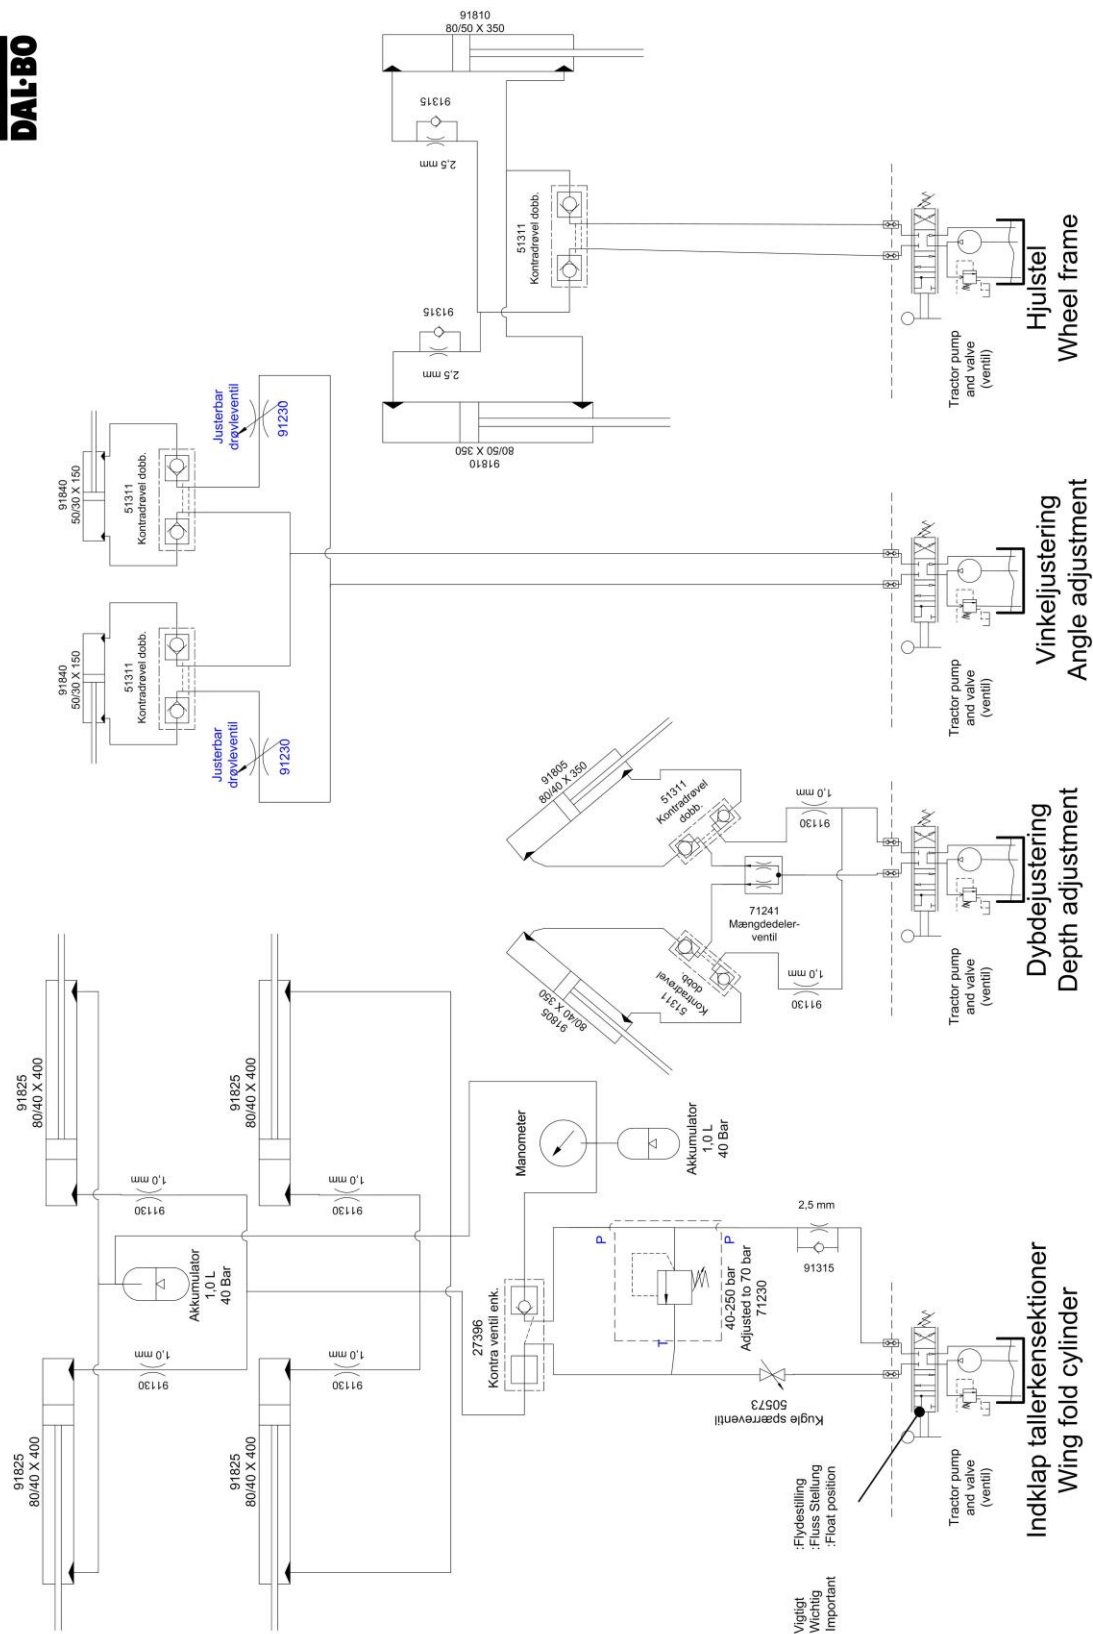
DAL-BO

91810
80/50 X 350

91315

2,5 mm

51311
Kontradrøvel dobb.

91315

2,5 mm

80/50 X 350
91810

Hjulstel
Wheel frame

Tractor pump and valve (ventil)

91840
50/30 X 150

51311
Kontradrøvel dobb.

Justerbar drøvleventil
91230

91840
50/30 X 150

51311
Kontradrøvel dobb.

Justerbar drøvleventil
91230

Vinkeljustering
Angle adjustment

Tractor pump and valve (ventil)

91805
80/40 X 350

51311
Kontradrøvel dobb.

1,0 mm
91130

71241
Mængdedeler-ventil

51311
Kontradrøvel dobb.

91805
80/40 X 350

1,0 mm
91130

Dybdejustering
Depth adjustment

Tractor pump and valve (ventil)

91825
80/40 X 400

91825
80/40 X 400

1,0 mm
91130

1,0 mm
91130

Akkumulator
1,0 L
40 Bar

1,0 mm
91130

1,0 mm
91130

91825
80/40 X 400

91825
80/40 X 400

Manometer

Akkumulator
1,0 L
40 Bar

27396
Kontra ventil enk.

P

P

T

40-250 bar
Adjusted to 70 bar
71230

2,5 mm
91315

Kugle spærreventil
50573

Vigtigt :Flydestilling
Wichtig :Fluss Stellung
Important :Float position

Tractor pump and valve (ventil)

Indklap tallerkensektioner
Wing fold cylinder